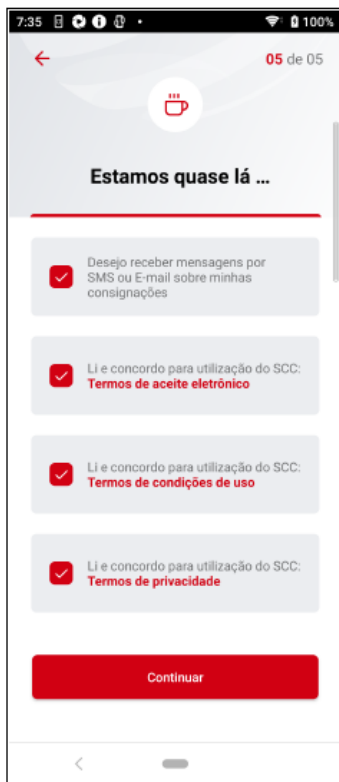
7:35 100%

05 de 05

Estamos quase lá ...

Desejo receber mensagens por SMS ou E-mail sobre minhas consignações

Li e concordo para utilização do SCC:
Termos de aceite eletrônico

Li e concordo para utilização do SCC:
Termos de condições de uso

Li e concordo para utilização do SCC:
Termos de privacidade

Continuar